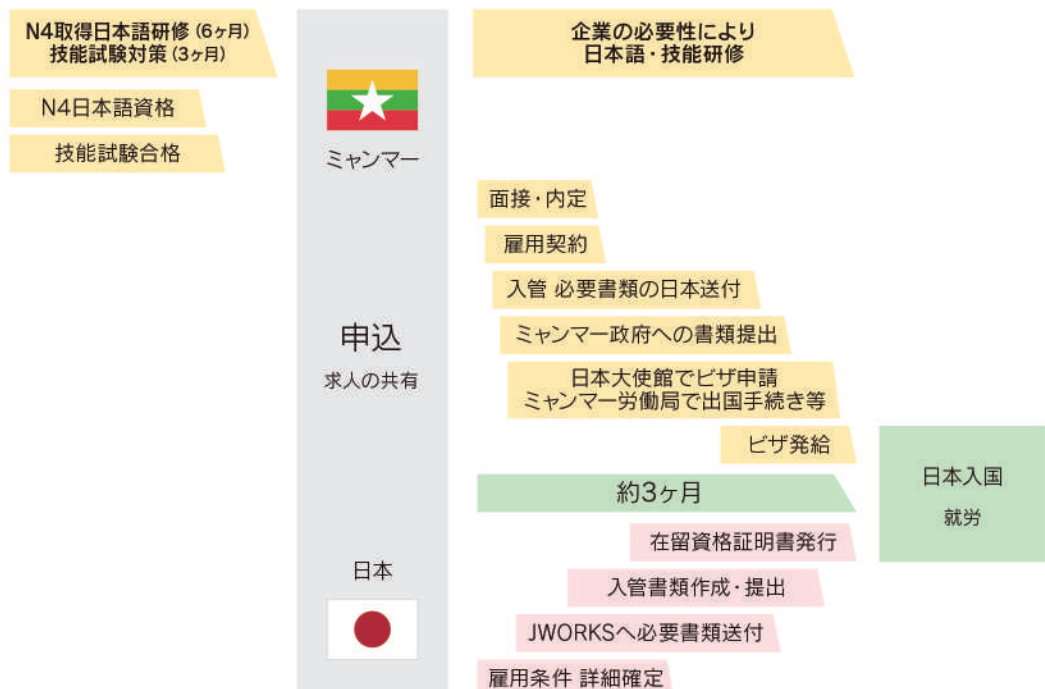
N4取得日本語研修（6ヶ月）
技能試験対策（3ヶ月）

N4日本語資格

技能試験合格

ミャンマー

申込

求人の共有

日本

企業の必要性により
日本語・技能研修

面接・内定

雇用契約

入管 必要書類の日本送付

ミャンマー政府への書類提出

日本大使館でビザ申請
ミャンマー労働局で出国手続き等

ビザ発給

約3ヶ月

在留資格証明書発行

入管書類作成・提出

JWORKSへ必要書類送付

雇用条件 詳細確定

日本入国

就労